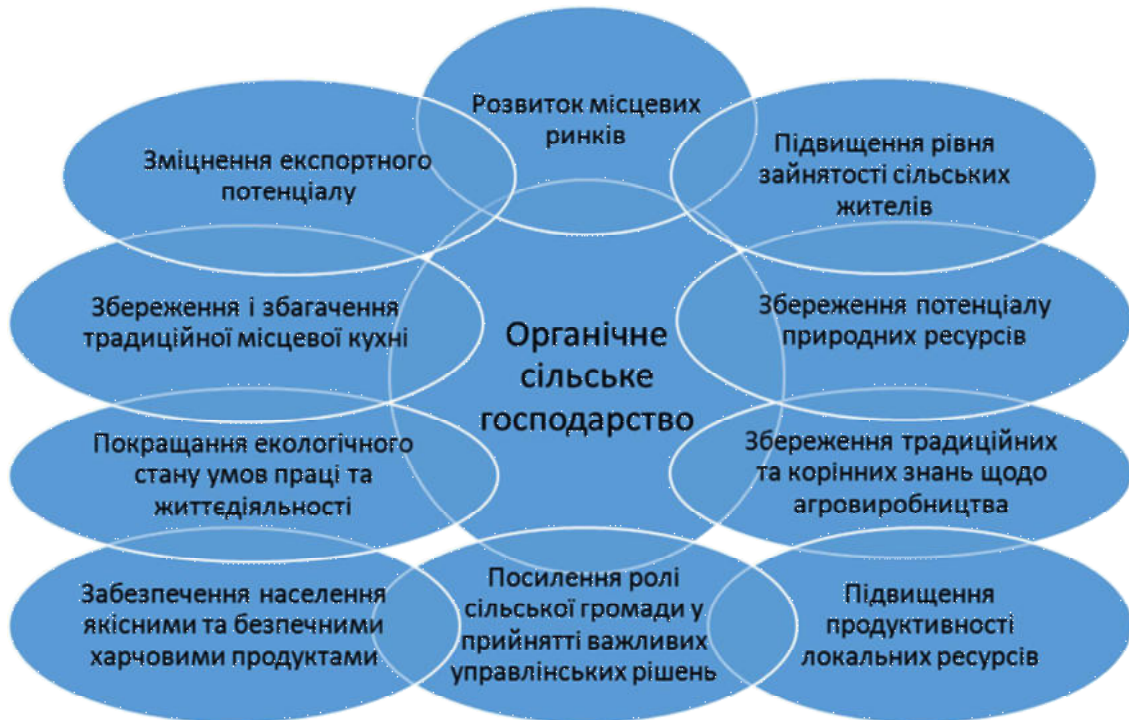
Розвиток місцевих ринків

Зміцнення експортного потенціалу

Підвищення рівня зайнятості сільських жителів

Збереження і збагачення традиційної місцевої кухні

Органічне сільське господарство

Збереження потенціалу природних ресурсів

Покращання екологічного стану умов праці та життєдіяльності

Збереження традиційних та корінних знань щодо агровиробництва

Забезпечення населення якісними та безпечними харчовими продуктами

Посилення ролі сільської громади у прийнятті важливих управлінських рішень

Підвищення продуктивності локальних ресурсів